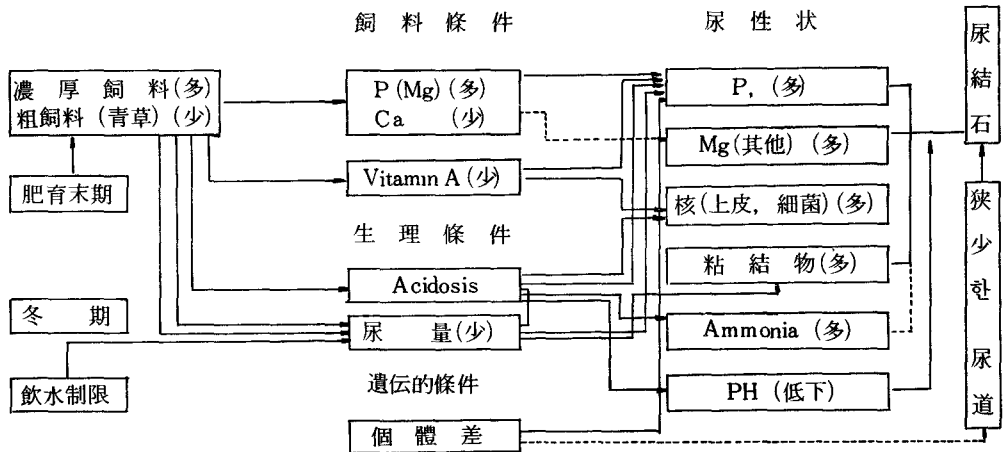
飼 料 條 件

尿 性 状

尿結石

濃 厚 飼 料(多)
粗飼料 (青草) (少)

肥育末期

P (Mg) (多)
Ca (少)

Vitamin A (少)

生 理 條 件

Acidosis

尿 量(少)

遺伝的條件

個 體 差

冬 期

飲水制限

P, (多)

Mg(其他) (多)

核(上皮, 細菌)(多)

粘 結 物(多)

Ammonia (多)

PH (低下)

狭少한尿道